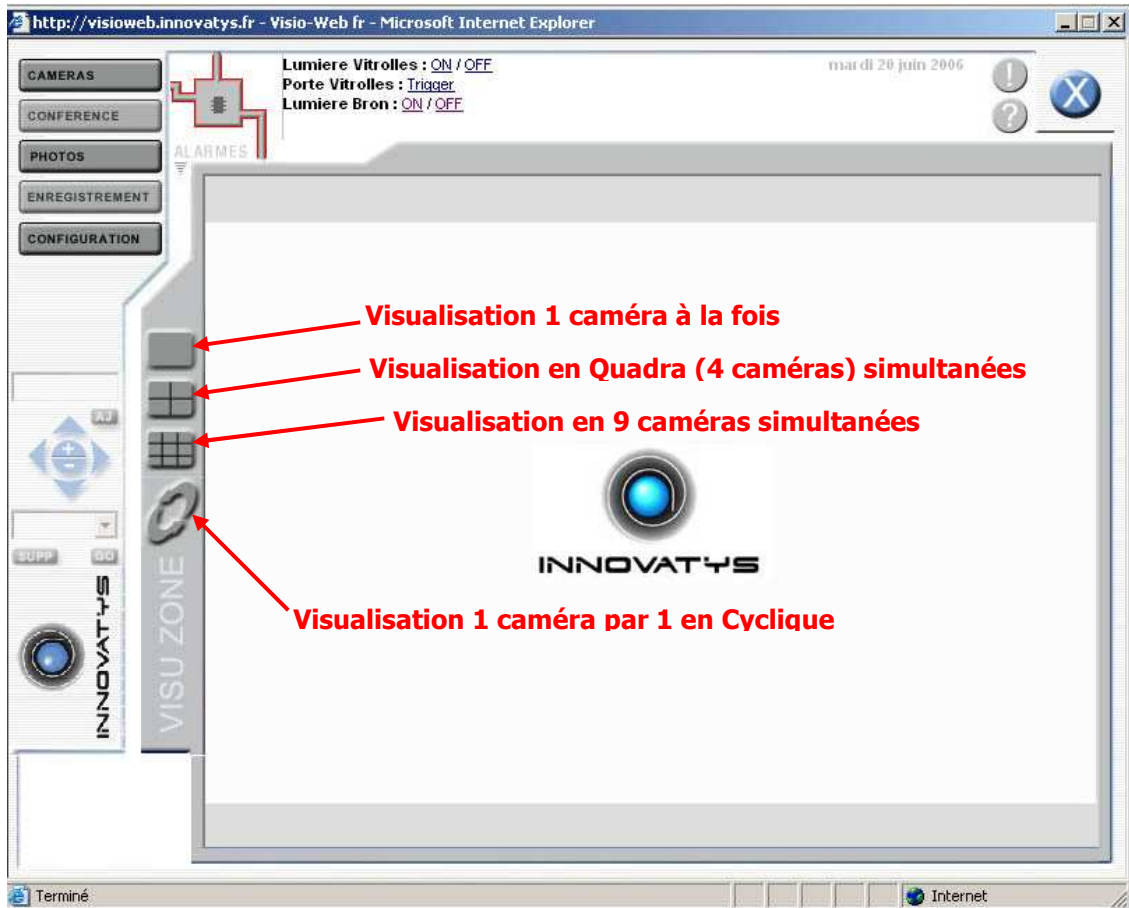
http://visioweb.innovatys.fr - Visio-Web fr - Microsoft Internet Explorer

CAMERAS
CONFERENCE
PHOTOS
ENREGISTREMENT
CONFIGURATION

Lumiere Vitrolles : ON / OFF
Porte Vitrolles : Trigger
Lumiere Bron : ON / OFF

ALARMES

mardi 20 juin 2006

Visualisation 1 caméra à la fois
Visualisation en Quadra (4 caméras) simultanées
Visualisation en 9 caméras simultanées

INNOVATYS

Visualisation 1 caméra par 1 en Cyclique

AJ
SUPP
GO
INNOVATYS
VISU ZONE

Terminé
Internet